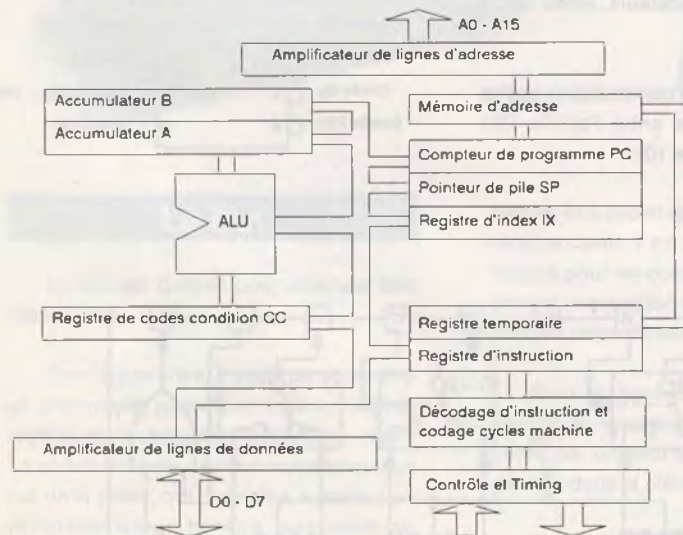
A0 - A15

Amplificateur de lignes d'adresse

Accumulateur B

Accumulateur A

Mémoire d'adresse

Compteur de programme PC

Pointeur de pile SP

ALU

Registre d'index IX

Registre de codes condition CC

Registre temporaire

Registre d'instruction

Décodage d'instruction et codage cycles machine

Amplificateur de lignes de données

Contrôle et Timing

D0 - D7